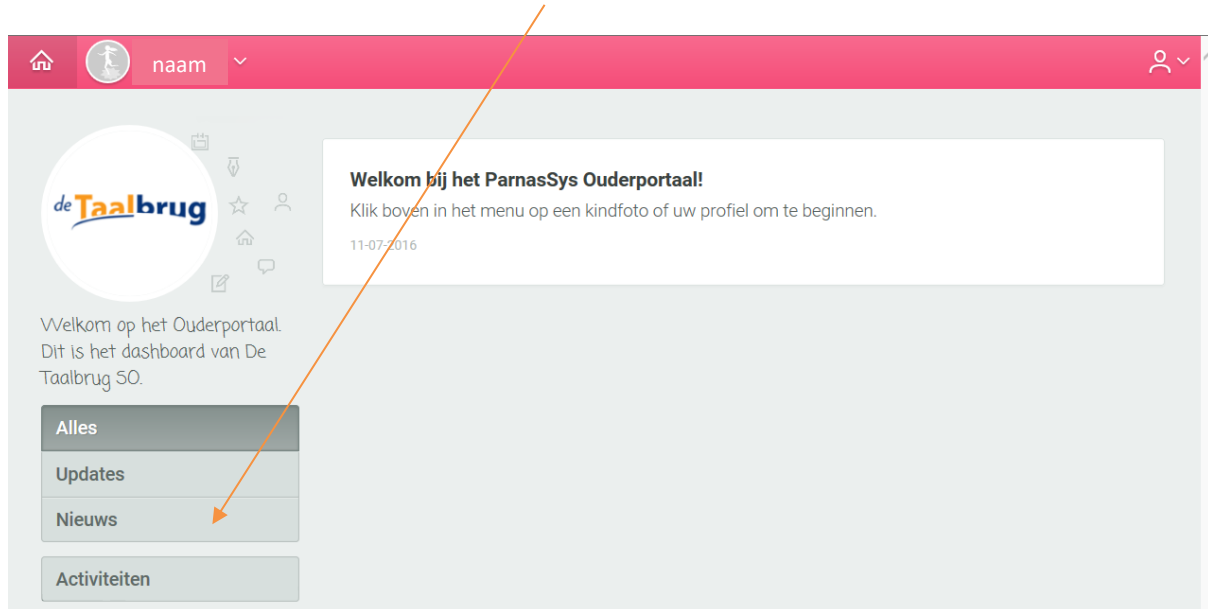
naam

de Taalbrug

Welkom op het Ouderportaal. Dit is het dashboard van De Taalbrug SO.

Alles

Updates

Nieuws

Activiteiten

Welkom bij het ParnasSys Ouderportaal!

Klik boven in het menu op een kindfoto of uw profiel om te beginnen.

11-07-2016